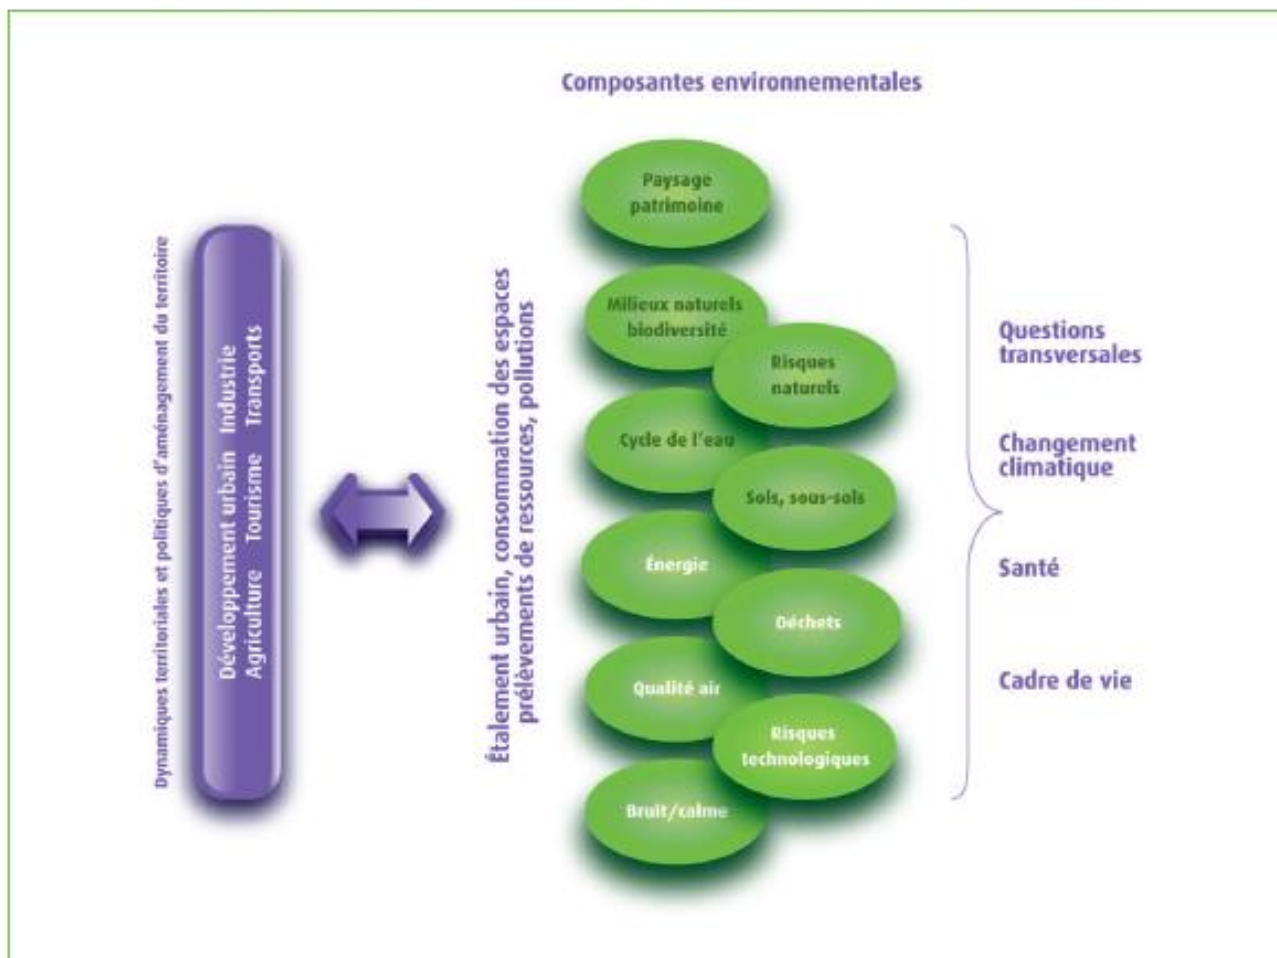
Composantes environnementales

Dynamiques territoriales et politiques d'aménagement du territoire

Développement urbain Industrie
Agriculture Tourisme Transports

Étalement urbain, consommation des espaces
prélèvements de ressources, pollutions

Paysage patrimoine

Milieux naturels biodiversité

Risques naturels

Cycle de l'eau

Sols, sous-sols

Énergie

Déchets

Qualité air

Risques technologiques

Bruit/calme

Questions transversales

Changement climatique

Santé

Cadre de vie